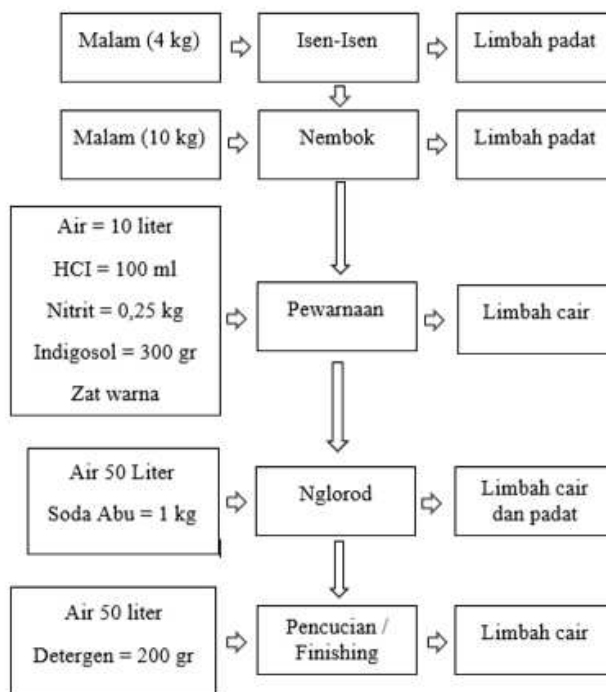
Malam (4 kg)

Isen-Isen

Limbah padat

Malam (10 kg)

Nembok

Limbah padat

Air = 10 liter

HCI = 100 ml

Nitrit = 0,25 kg

Indigosol = 300 gr

Zat warna

Pewarnaan

Limbah cair

Air 50 Liter

Soda Abu = 1 kg

Nglorod

Limbah cair dan padat

Air 50 liter

Detergen = 200 gr

Pencucian / Finishing

Limbah cair